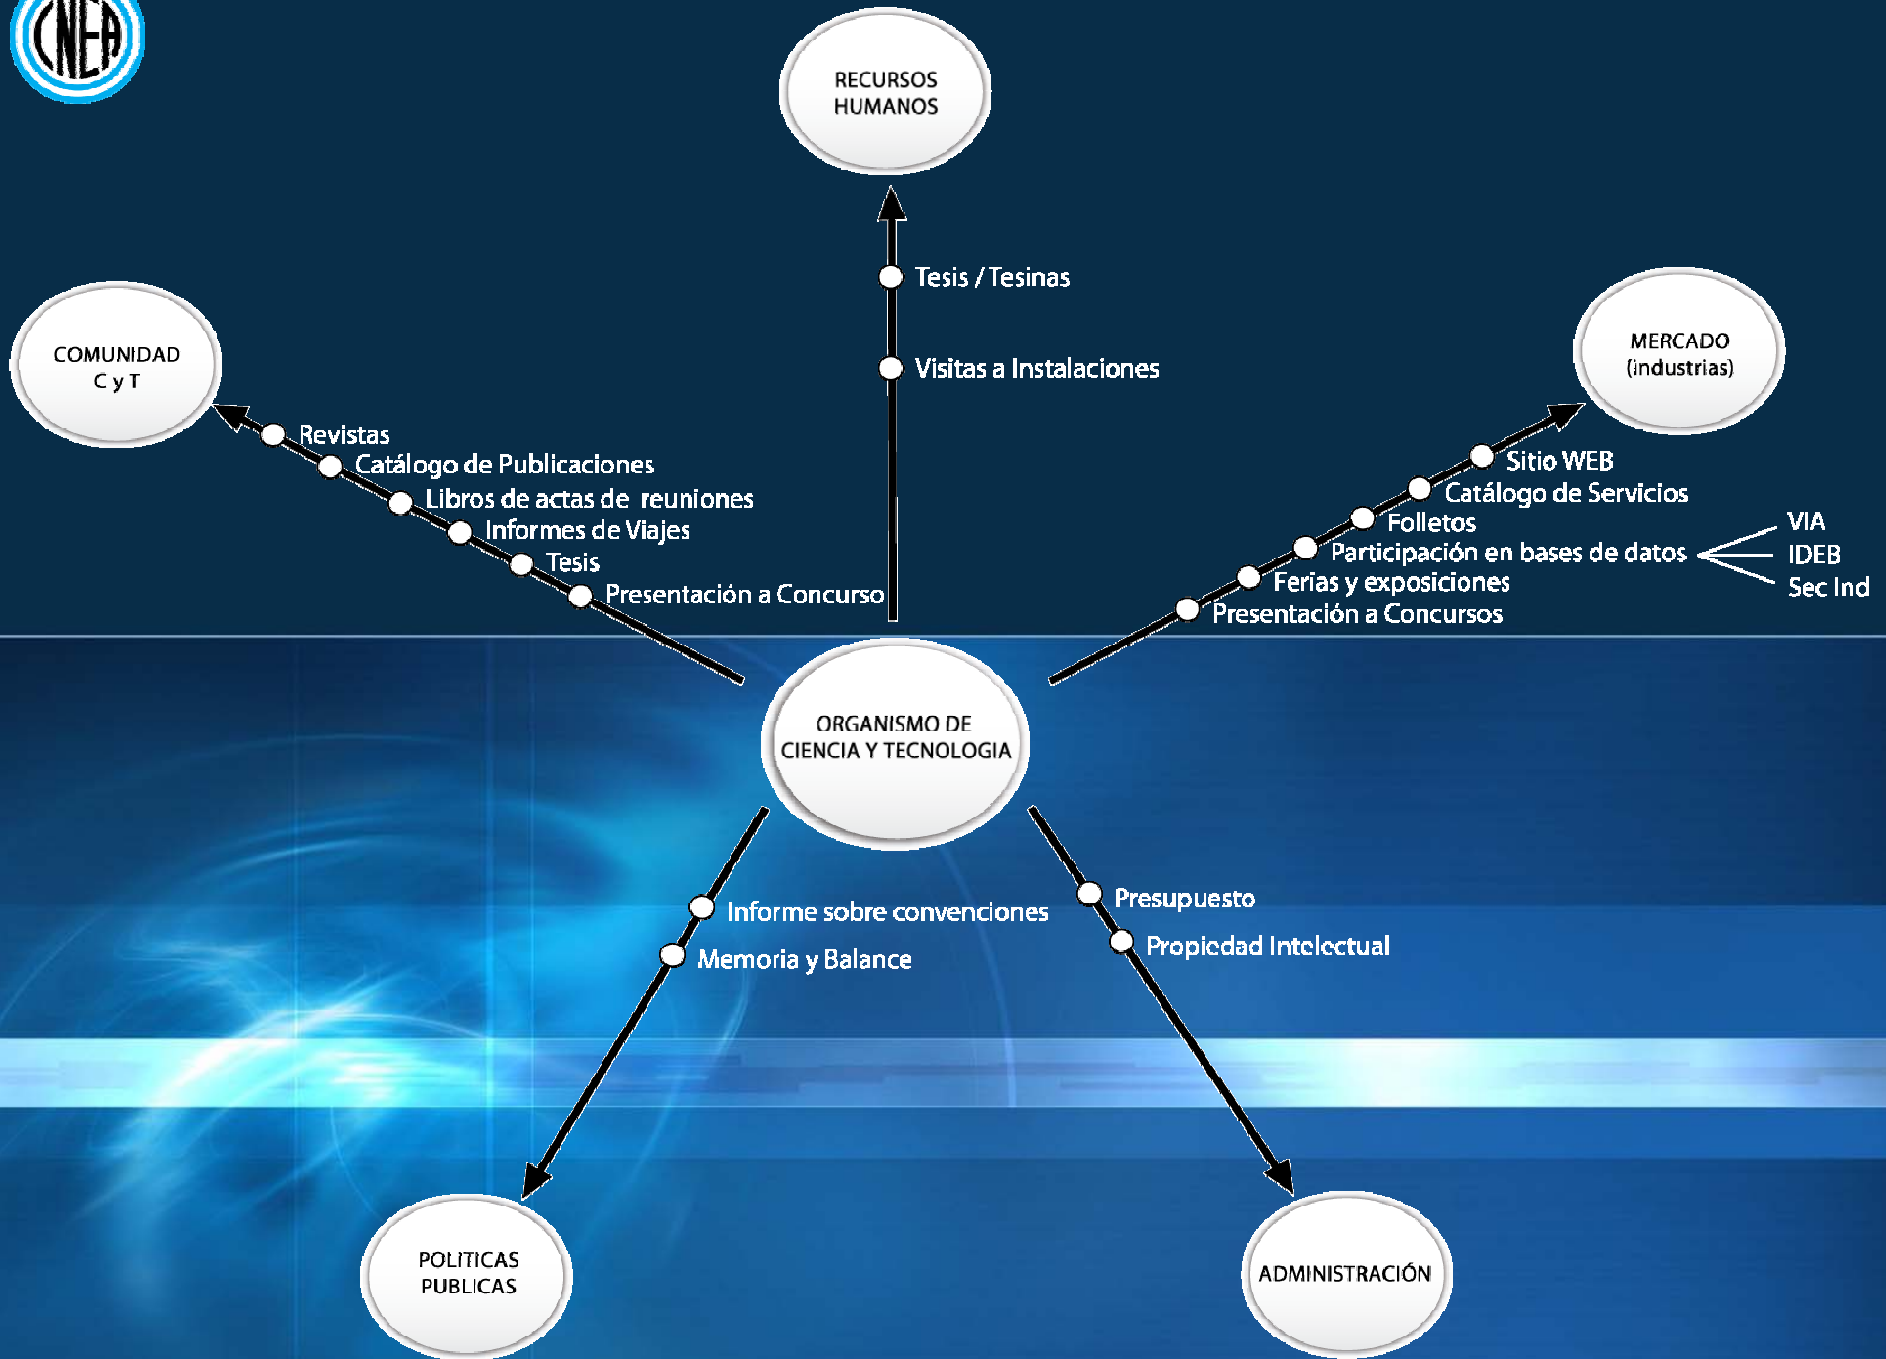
CNEA

RECURSOS HUMANOS

Tesis / Tesinas

Visitas a Instalaciones

COMUNIDAD C y T

Revistas
Catálogo de Publicaciones
Libros de actas de reuniones
Informes de Viajes
Tesis
Presentación a Concurso

MERCADO (industrias)

Sitio WEB
Catálogo de Servicios
Folletos
Participación en bases de datos
Ferias y exposiciones
Presentación a Concursos

VIA
IDEB
Sec Ind

ORGANISMO DE CIENCIA Y TECNOLOGIA

Informe sobre convenciones
Memoria y Balance

Presupuesto
Propiedad Intelectual

POLITICAS PUBLICAS

ADMINISTRACIÓN